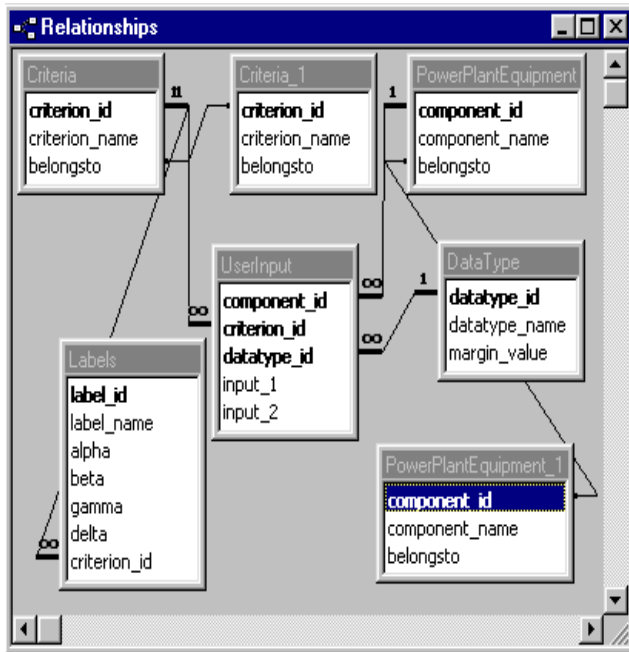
Relationships

Criteria
criterion_id
criterion_name
belongsto

Criteria_1
criterion_id
criterion_name
belongsto

PowerPlantEquipment
component_id
component_name
belongsto

UserInput
component_id
criterion_id
datatype_id
input_1
input_2

DataType
datatype_id
datatype_name
margin_value

Labels
label_id
label_name
alpha
beta
gamma
delta
criterion_id

PowerPlantEquipment_1
component_id
component_name
belongsto

1 1 1 1 ∞ ∞ ∞ ∞